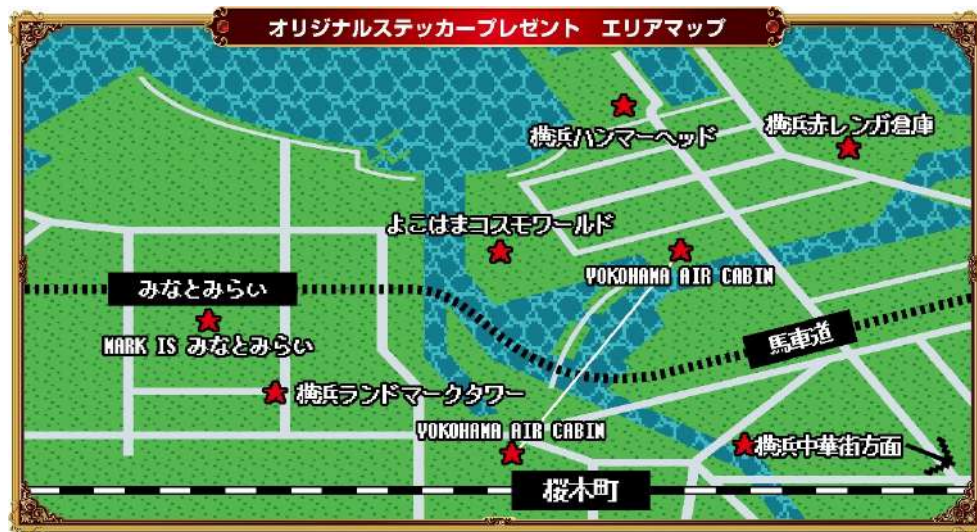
オリジナルステッカープレゼント　エリアマップ

横浜ハンマーヘッド

横浜赤レンガ倉庫

よこはまコスモワールド

YOKOHAMA AIR CABIN

みなとみらい

MARK IS みなとみらい

馬車道

横浜ランドマークタワー

YOKOHAMA AIR CABIN

横浜中華街方面

桜木町